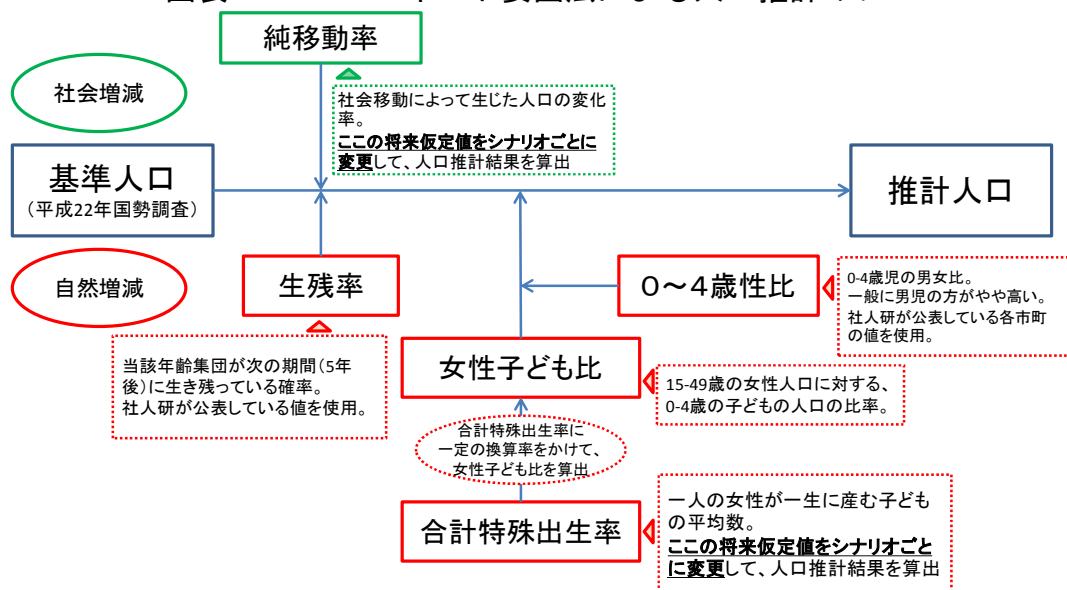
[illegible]

純移動率

社会増減

社会移動によって生じた人口の変化率。
**ここの将来仮定値をシナリオごとに変更**して、人口推計結果を算出

基準人口
（平成22年国勢調査）

推計人口

自然増減

生残率

0～4歳性比

0-4歳児の男女比。
一般に男児の方がやや高い。
社人研が公表している各市町の値を使用。

当該年齢集団が次の期間（5年後）に生き残っている確率。
社人研が公表している値を使用。

女性子ども比

15-49歳の女性人口に対する、0-4歳の子どもの人口の比率。

合計特殊出生率に一定の換算率をかけて、女性子ども比を算出

一人の女性が一生に産む子どもの平均数。
**ここの将来仮定値をシナリオごとに変更**して、人口推計結果を算出

合計特殊出生率